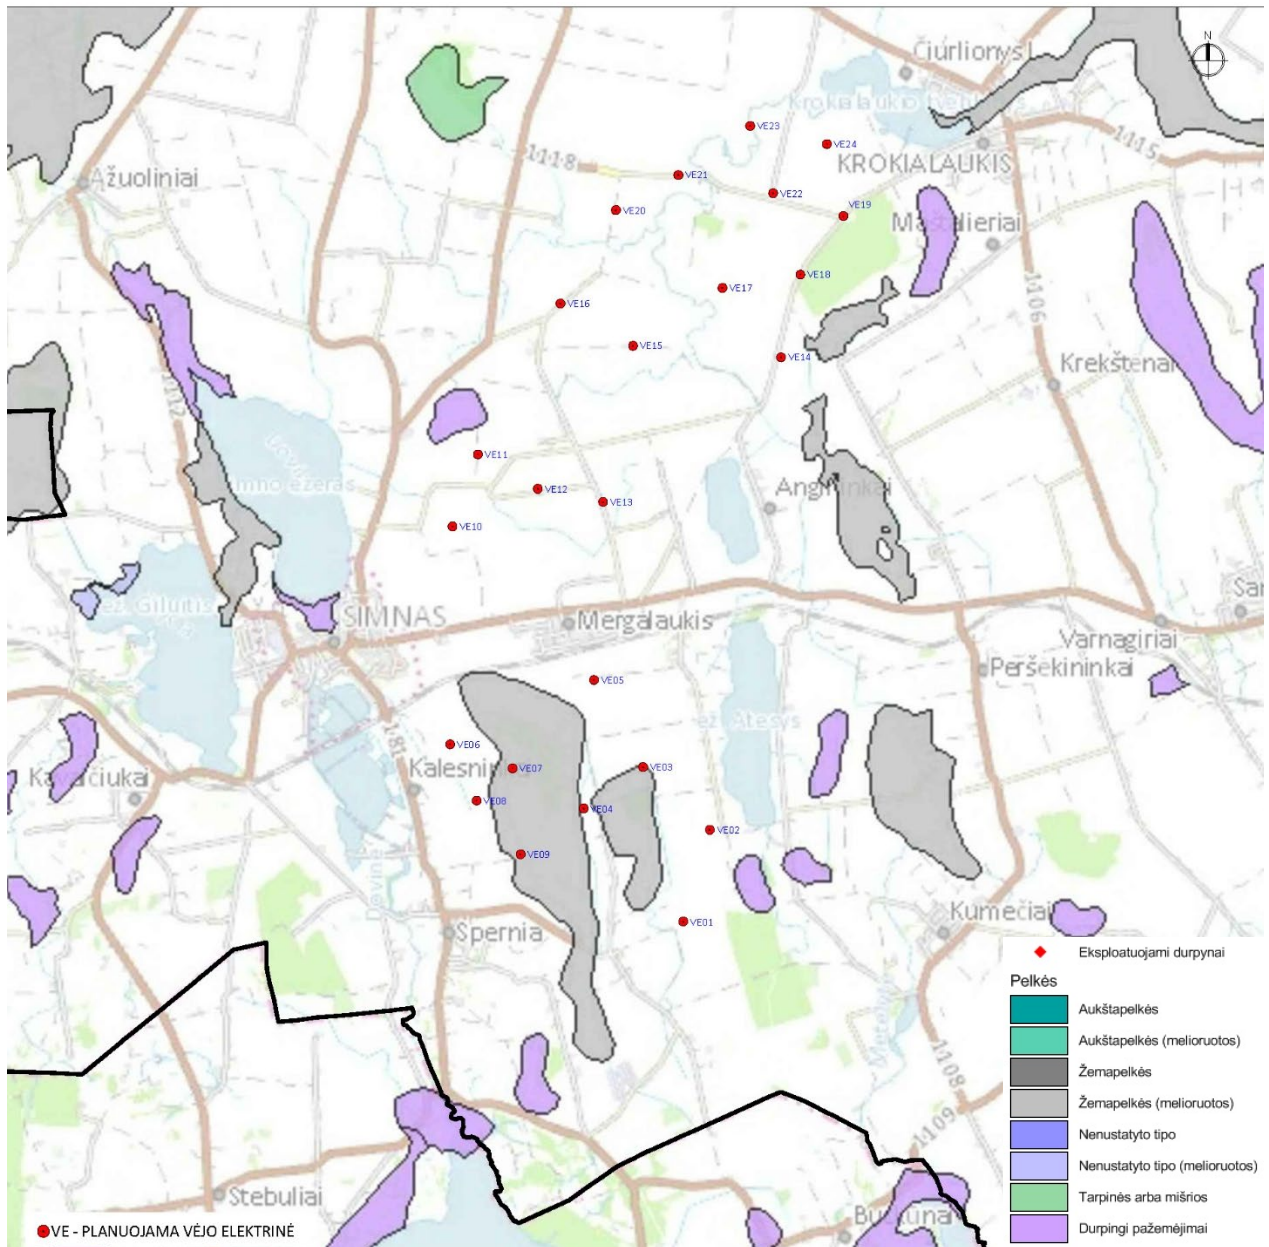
N

Čiurlionys

Krokialaukio ežeras

VE23

VE24

1115

KROKIALAUKIS

1118

VE21

VE22

Ąžuoliniai

VE20

VE19

Mašalieriai

VE18

VE17

1106

VE16

VE15

VE14

Krekštėnai

1112

VE11

Lavio ežeras

VE12

VE13

Angininkai

VE10

Sar

ež. Giluitis

SIMNAS

Mergalaukis

Varnagiriai

Peršėkininkai

VE05

ež. Atesys

VE06

1181

Kalesnin

VE07

VE03

Kavaliūkai

VE08

VE04

VE02

VE09

Kumečiai

VE01

Spernia

1108

1109

Stebuliai

Bu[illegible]na

VE - PLANUOJAMA VĖJO ELEKTRINĖ

Eksploatuojami durpynai

Pelkės

Aukštapelkės

Aukštapelkės (melioruotos)

Žemapelkės

Žemapelkės (melioruotos)

Nenustatyto tipo

Nenustatyto tipo (melioruotos)

Tarpinės arba mišrios

Durpingi pažemėjimai